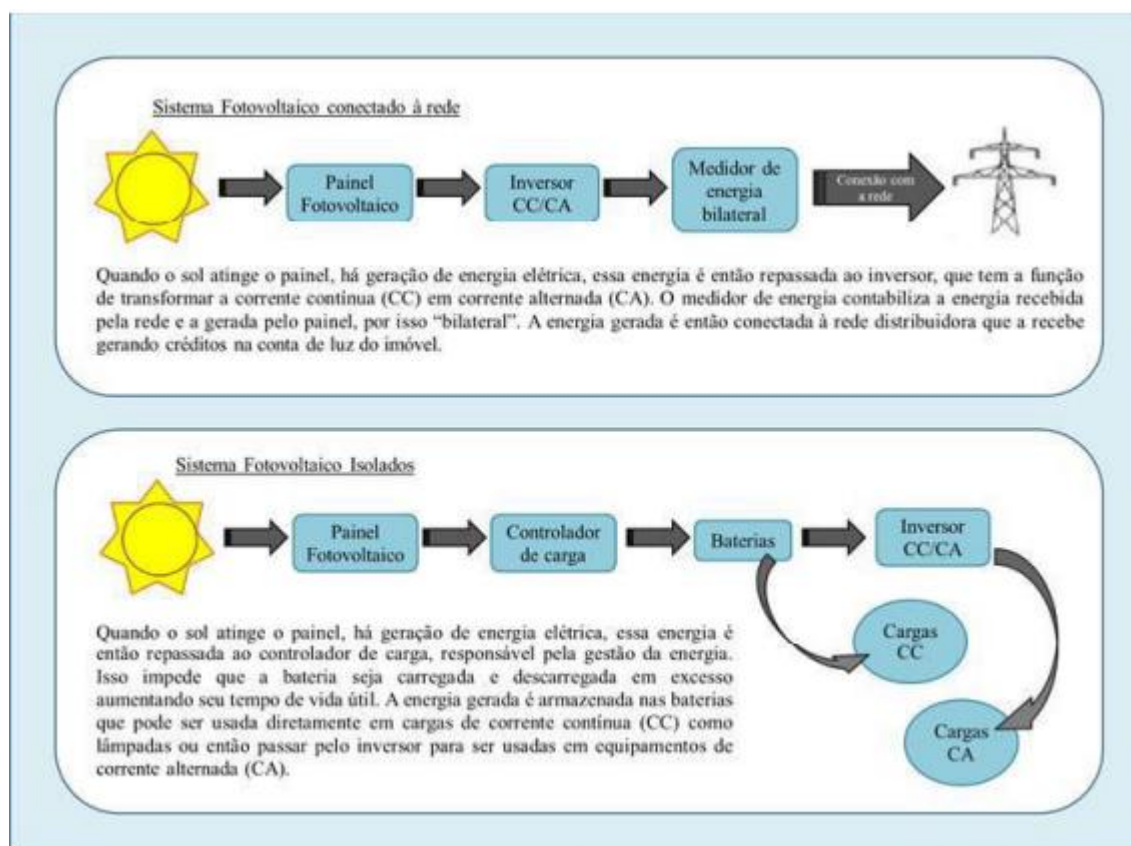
Sistema Fotovoltaico conectado à rede

Painel Fotovoltaico

Inversor CC/CA

Medidor de energia bilateral

Conexão com a rede

Quando o sol atinge o painel, há geração de energia elétrica, essa energia é então repassada ao inversor, que tem a função de transformar a corrente contínua (CC) em corrente alternada (CA). O medidor de energia contabiliza a energia recebida pela rede e a gerada pelo painel, por isso "bilateral". A energia gerada é então conectada à rede distribuidora que a recebe gerando créditos na conta de luz do imóvel.

Sistema Fotovoltaico Isolados

Painel Fotovoltaico

Controlador de carga

Baterias

Inversor CC/CA

Cargas CC

Cargas CA

Quando o sol atinge o painel, há geração de energia elétrica, essa energia é então repassada ao controlador de carga, responsável pela gestão da energia. Isso impede que a bateria seja carregada e descarregada em excesso aumentando seu tempo de vida útil. A energia gerada é armazenada nas baterias que pode ser usada diretamente em cargas de corrente contínua (CC) como lâmpadas ou então passar pelo inversor para ser usadas em equipamentos de corrente alternada (CA).